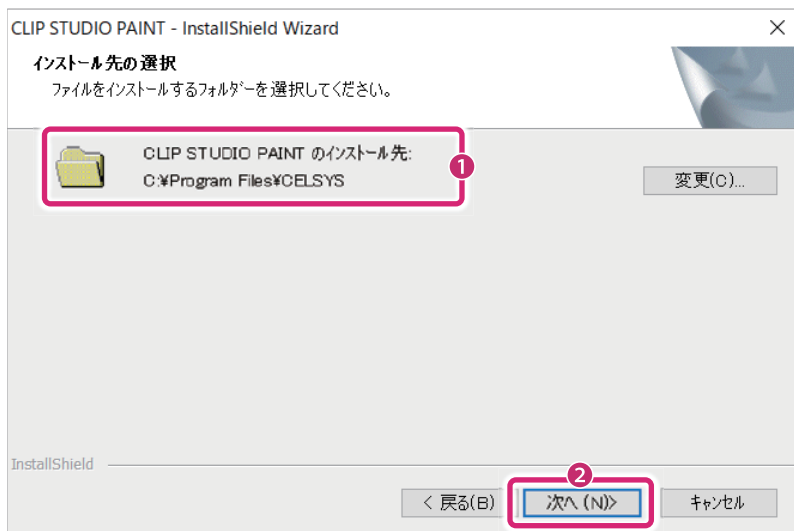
CLIP STUDIO PAINT - InstallShield Wizard

×

インストール先の選択

ファイルをインストールするフォルダーを選択してください。

CLIP STUDIO PAINT のインストール先:

C:¥Program Files¥CELSYS

1

変更(C)...

InstallShield

2

< 戻る(B)

次へ (N)>

キャンセル